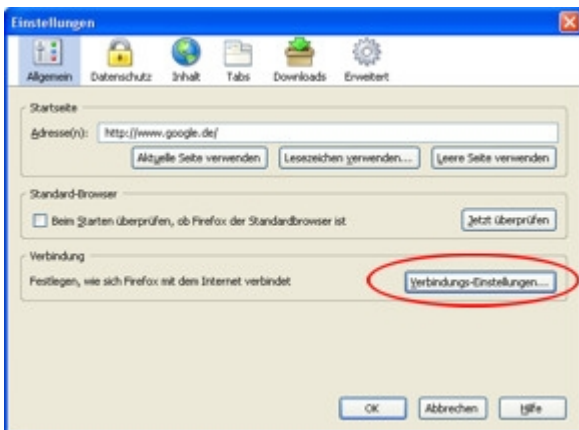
Einstellungen

Allgemein Datenschutz Inhalt Tabs Downloads Erweitert

Startseite

Adresse(n): http://www.google.de/

Aktuelle Seite verwenden Lesezeichen verwenden... Leere Seite verwenden

Standard-Browser

Beim Starten überprüfen, ob Firefox der Standardbrowser ist

Jetzt überprüfen

Verbindung

Festlegen, wie sich Firefox mit dem Internet verbindet

Verbindungs-Einstellungen...

OK Abbrechen Hilfe